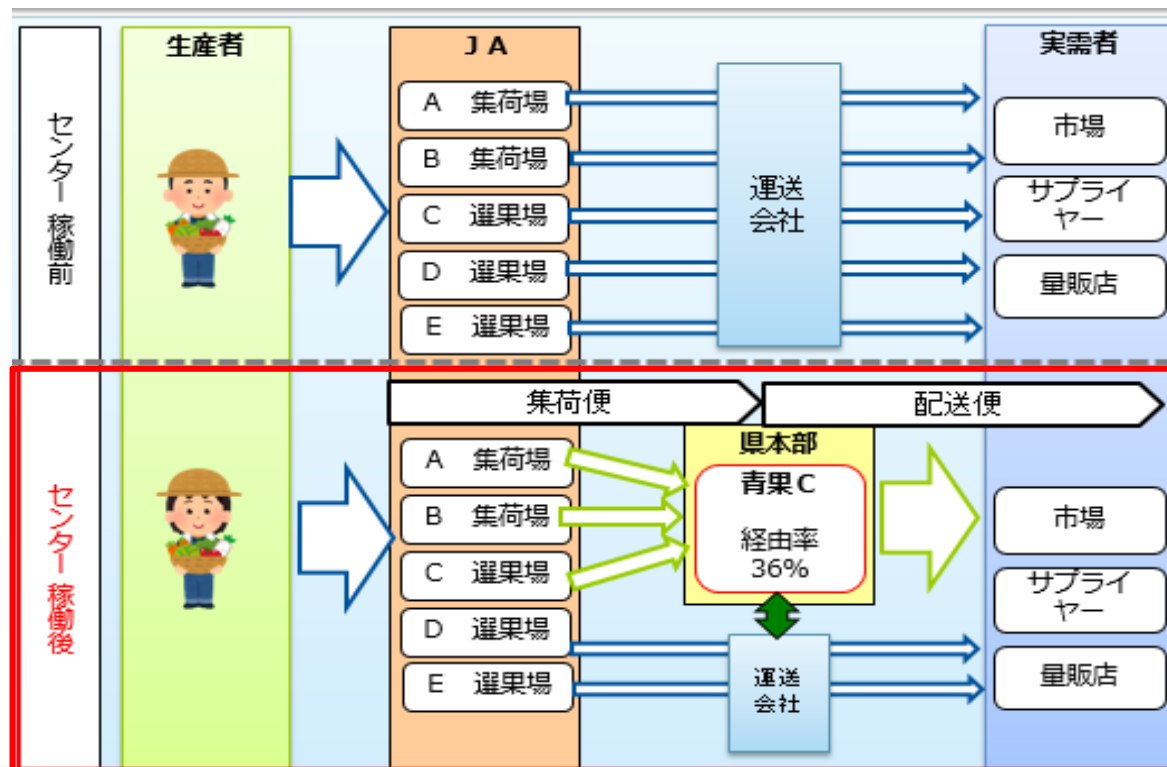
センター稼働前

生産者

JA

A 集荷場
B 集荷場
C 選果場
D 選果場
E 選果場

運送会社

実需者

市場
サプライヤー
量販店

センター稼働後

集荷便
配送便

A 集荷場
B 集荷場
C 選果場
D 選果場
E 選果場

県本部
青果C
経由率
36%

運送会社

市場
サプライヤー
量販店